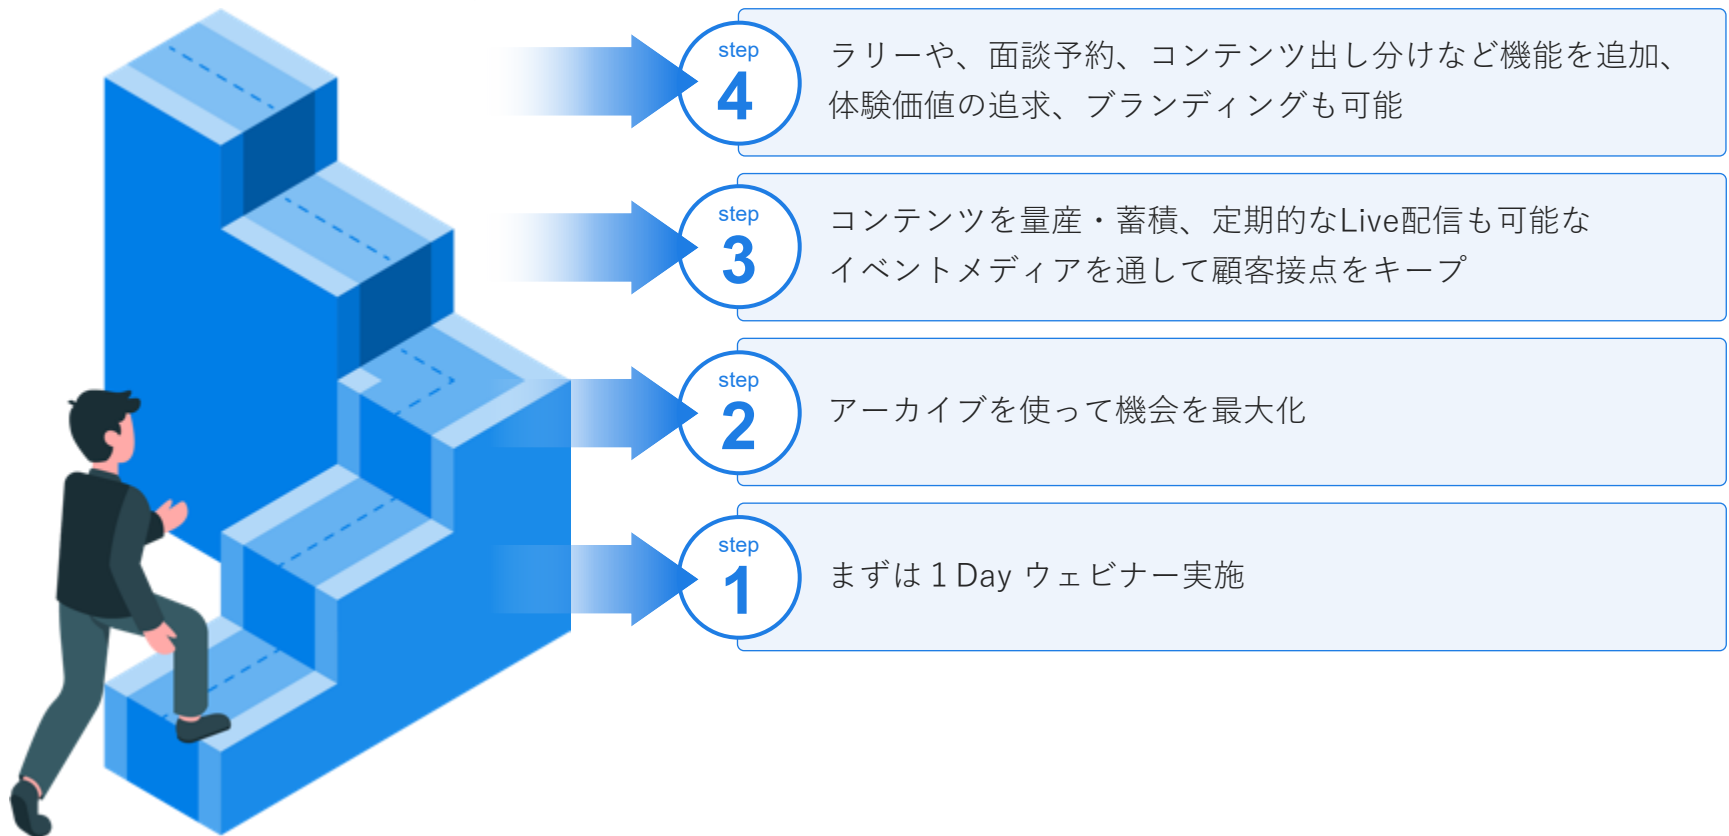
step
4
ラリーや、面談予約、コンテンツ出し分けなど機能を追加、体験価値の追求、ブランディングも可能

step
3
コンテンツを量産・蓄積、定期的なLive配信も可能なイベントメディアを通して顧客接点をキープ

step
2
アーカイブを使って機会を最大化

step
1
まずは 1 Day ウェビナー実施